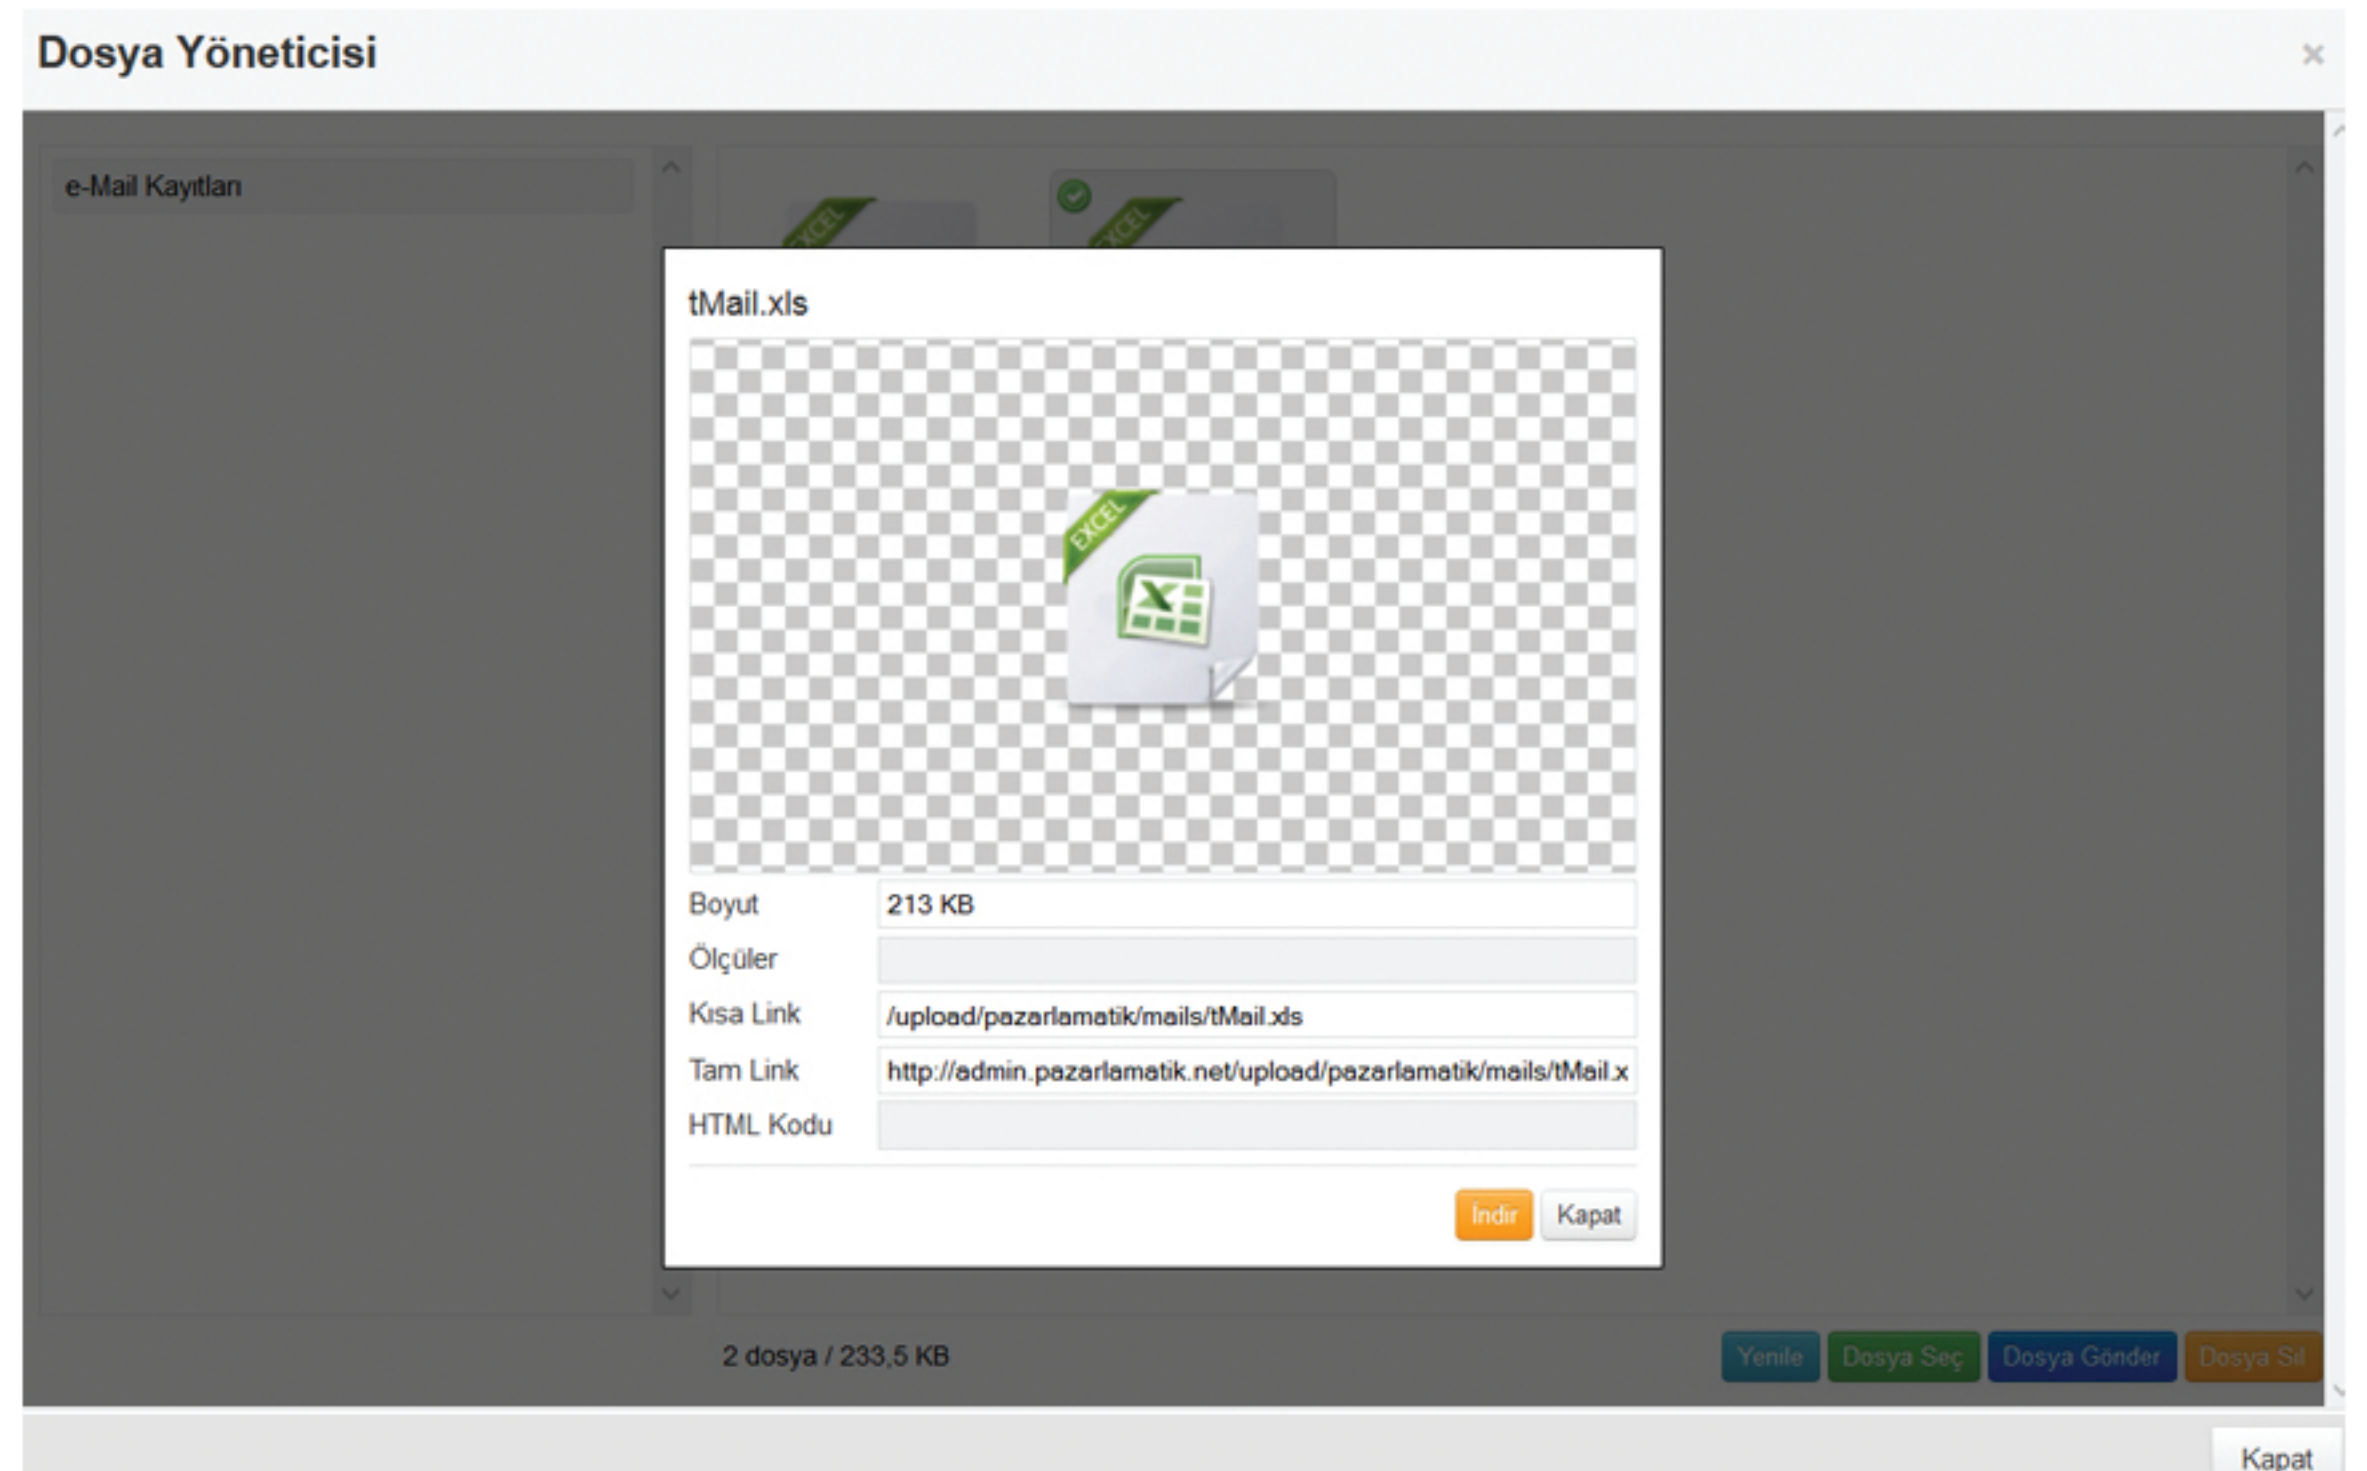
Dosya Yöneticisi

×

e-Mail Kayıtları

EXCEL

EXCEL

tMail.xls

EXCEL

| Boyut | 213 KB |
|---|---|
| Ölçüler | |
| Kısa Link | /upload/pazarlamatik/mails/tMail.xls |
| Tam Link | http://admin.pazarlamatik.net/upload/pazarlamatik/mails/tMail.x |
| HTML Kodu | |

İndir Kapat

2 dosya / 233,5 KB

Yenile Dosya Seç Dosya Gönder Dosya Sil

Kapat